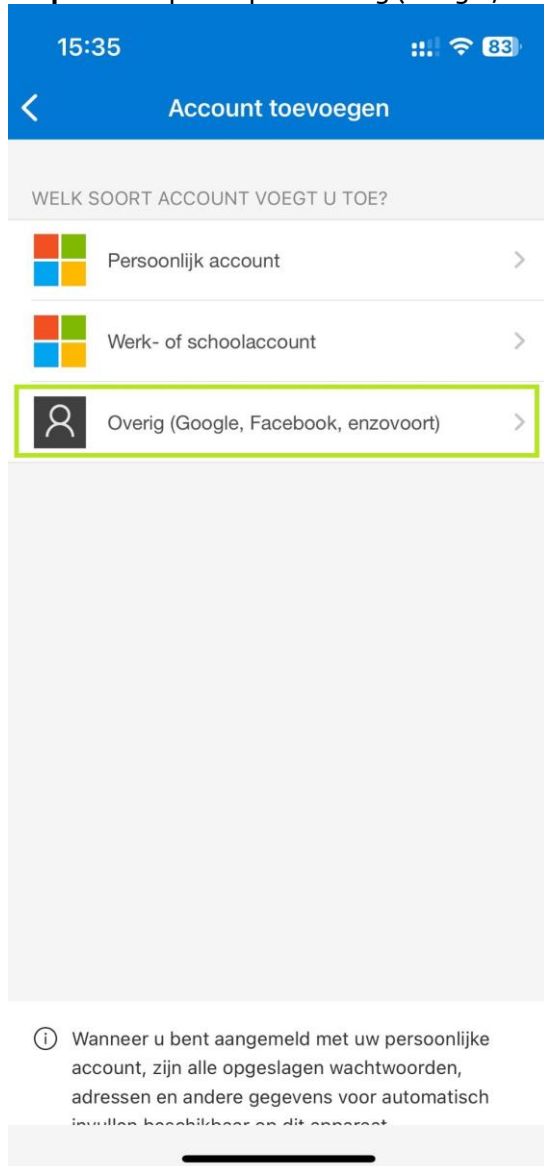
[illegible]

15:35 83

Account toevoegen

WELK SOORT ACCOUNT VOEGT U TOE?

Persoonlijk account

Werk- of schoolaccount

Overig (Google, Facebook, enzovoort)

Wanneer u bent aangemeld met uw persoonlijke account, zijn alle opgeslagen wachtwoorden, adressen en andere gegevens voor automatisch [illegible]